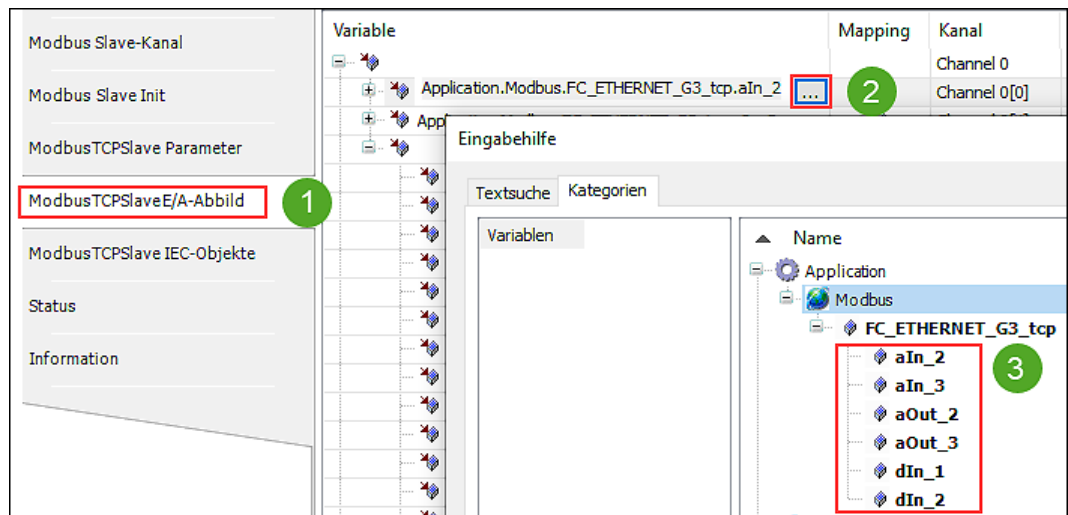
Modbus Slave-Kanal

Modbus Slave Init

ModbusTCPSlave Parameter

ModbusTCPSlaveE/A-Abbild

1

ModbusTCPSlave IEC-Objekte

Status

Information

| Variable | Mapping | Kanal |
|---|---|---|
| | | Channel 0 |
| Application.Modbus.FC_ETHERNET_G3_tcp.aIn_2 ... | | Channel 0[0] |
| App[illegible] | | |

2

Eingabehilfe

Textsuche Kategorien

Variablen

Name

Application

Modbus

FC_ETHERNET_G3_tcp

aIn_2

aIn_3

aOut_2

aOut_3

dIn_1

dIn_2

3